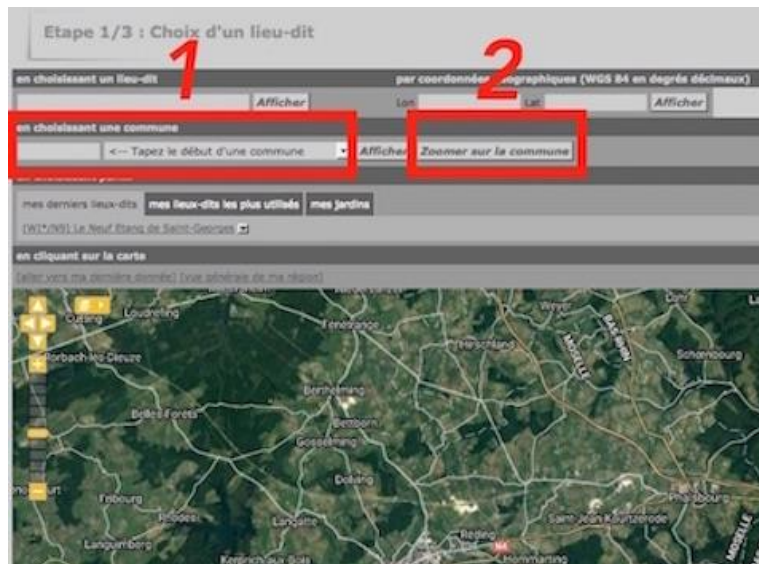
Etape 1/3 : Choix d'un lieu-dit

1

2

en choisissant un lieu-dit

Afficher

par coordonnées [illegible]graphiques (WGS 84 en degrés décimaux)

Lon

Lat

Afficher

en choisissant une commune

<-- Tapez le début d'une commune

Afficher

Zoomer sur la commune

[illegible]

mes derniers lieux-dits

mes lieux-dits les plus utilisés

mes jardins

[W1*/N9] Le Neuf Etang de Saint-Georges

en cliquant sur la carte

[aller vers ma dernière donnée] [vue générale de ma région]

Cutting

Loudrefing

Fénétrange

Wever

Rorbach-lès-Dieuze

Hirschland

Schoenbourg

Berthelming

Belles-Forêts

Bettborn

Gosselming

Fribourg

Dolving

Langatte

Phalsbourg

Saint-Jean-Kourtzerode

Languimberg

Hommarting

Réding

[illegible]